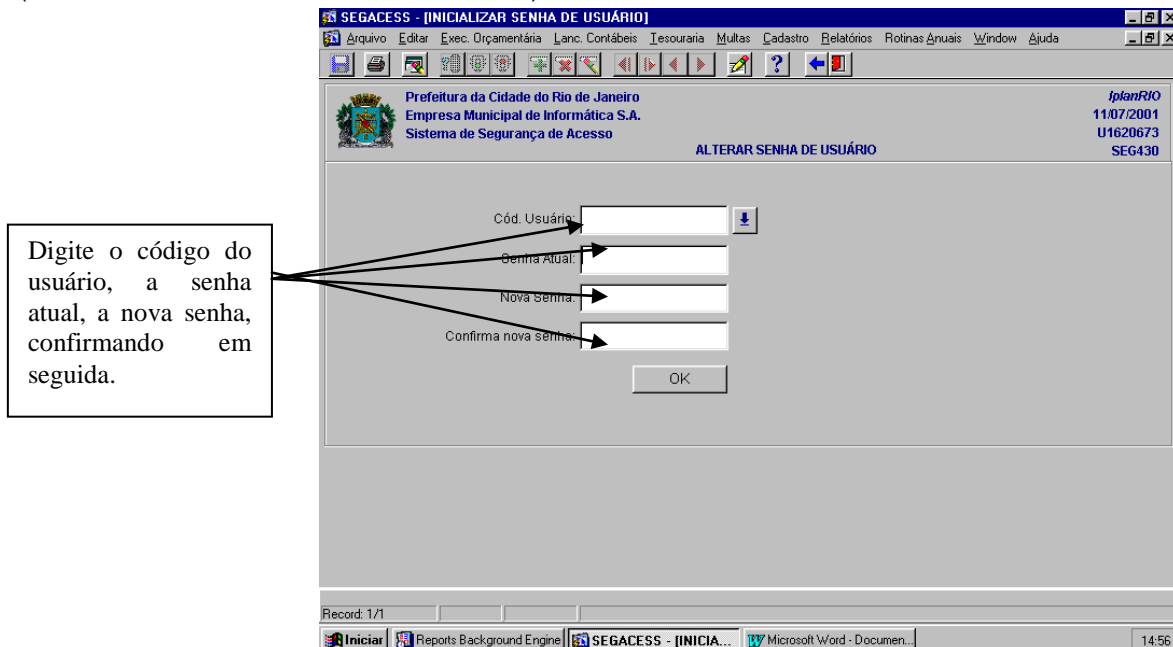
SEGACESS - [INICIALIZAR SENHA DE USUÁRIO]

Arquivo Editar Exec. Orçamentária Lanc. Contábeis Tesouraria Multas Cadastro Relatórios Rotinas Anuais Window Ajuda

Prefeitura da Cidade do Rio de Janeiro
Empresa Municipal de Informática S.A.
Sistema de Segurança de Acesso

IplanRIO
11/07/2001
U1620673
SEG430

ALTERAR SENHA DE USUÁRIO

Cód. Usuário:
Senha Atual:
Nova Senha:
Confirma nova senha:

OK

Digite o código do usuário, a senha atual, a nova senha, confirmando em seguida.

Record: 1/1

Iniciar | Reports Background Engine | SEGACESS - [INICIA... | Microsoft Word - Documen... | 14:56